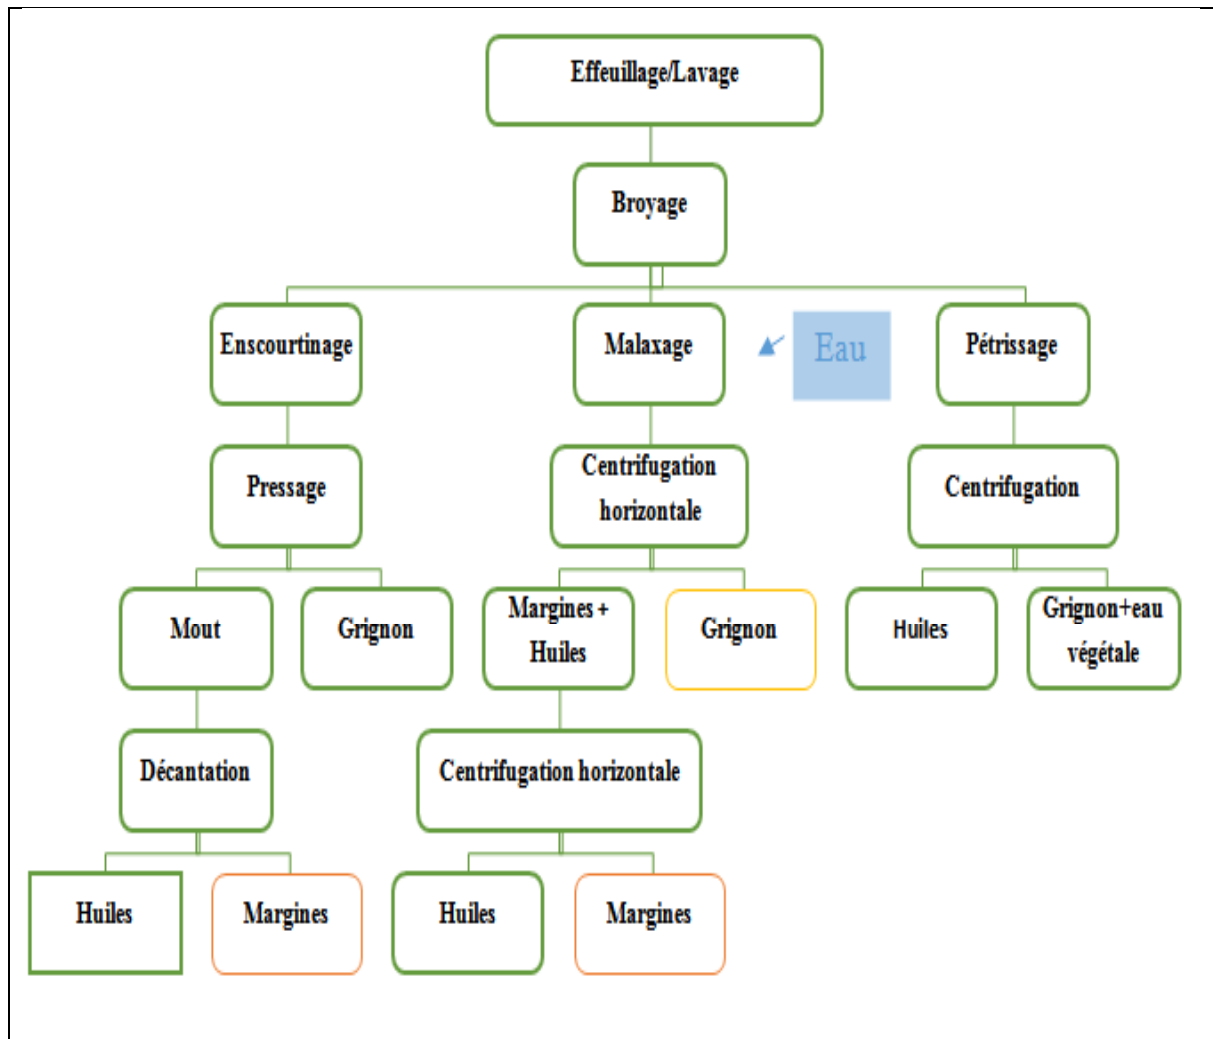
Effeuillage/Lavage

Broyage

Enscourtinage

Malaxage

Eau

Pétrissage

Pressage

Centrifugation horizontale

Centrifugation

Mout

Grignon

Margines + Huiles

Grignon

Huiles

Grignon+eau végétale

Décantation

Centrifugation horizontale

Huiles

Margines

Huiles

Margines